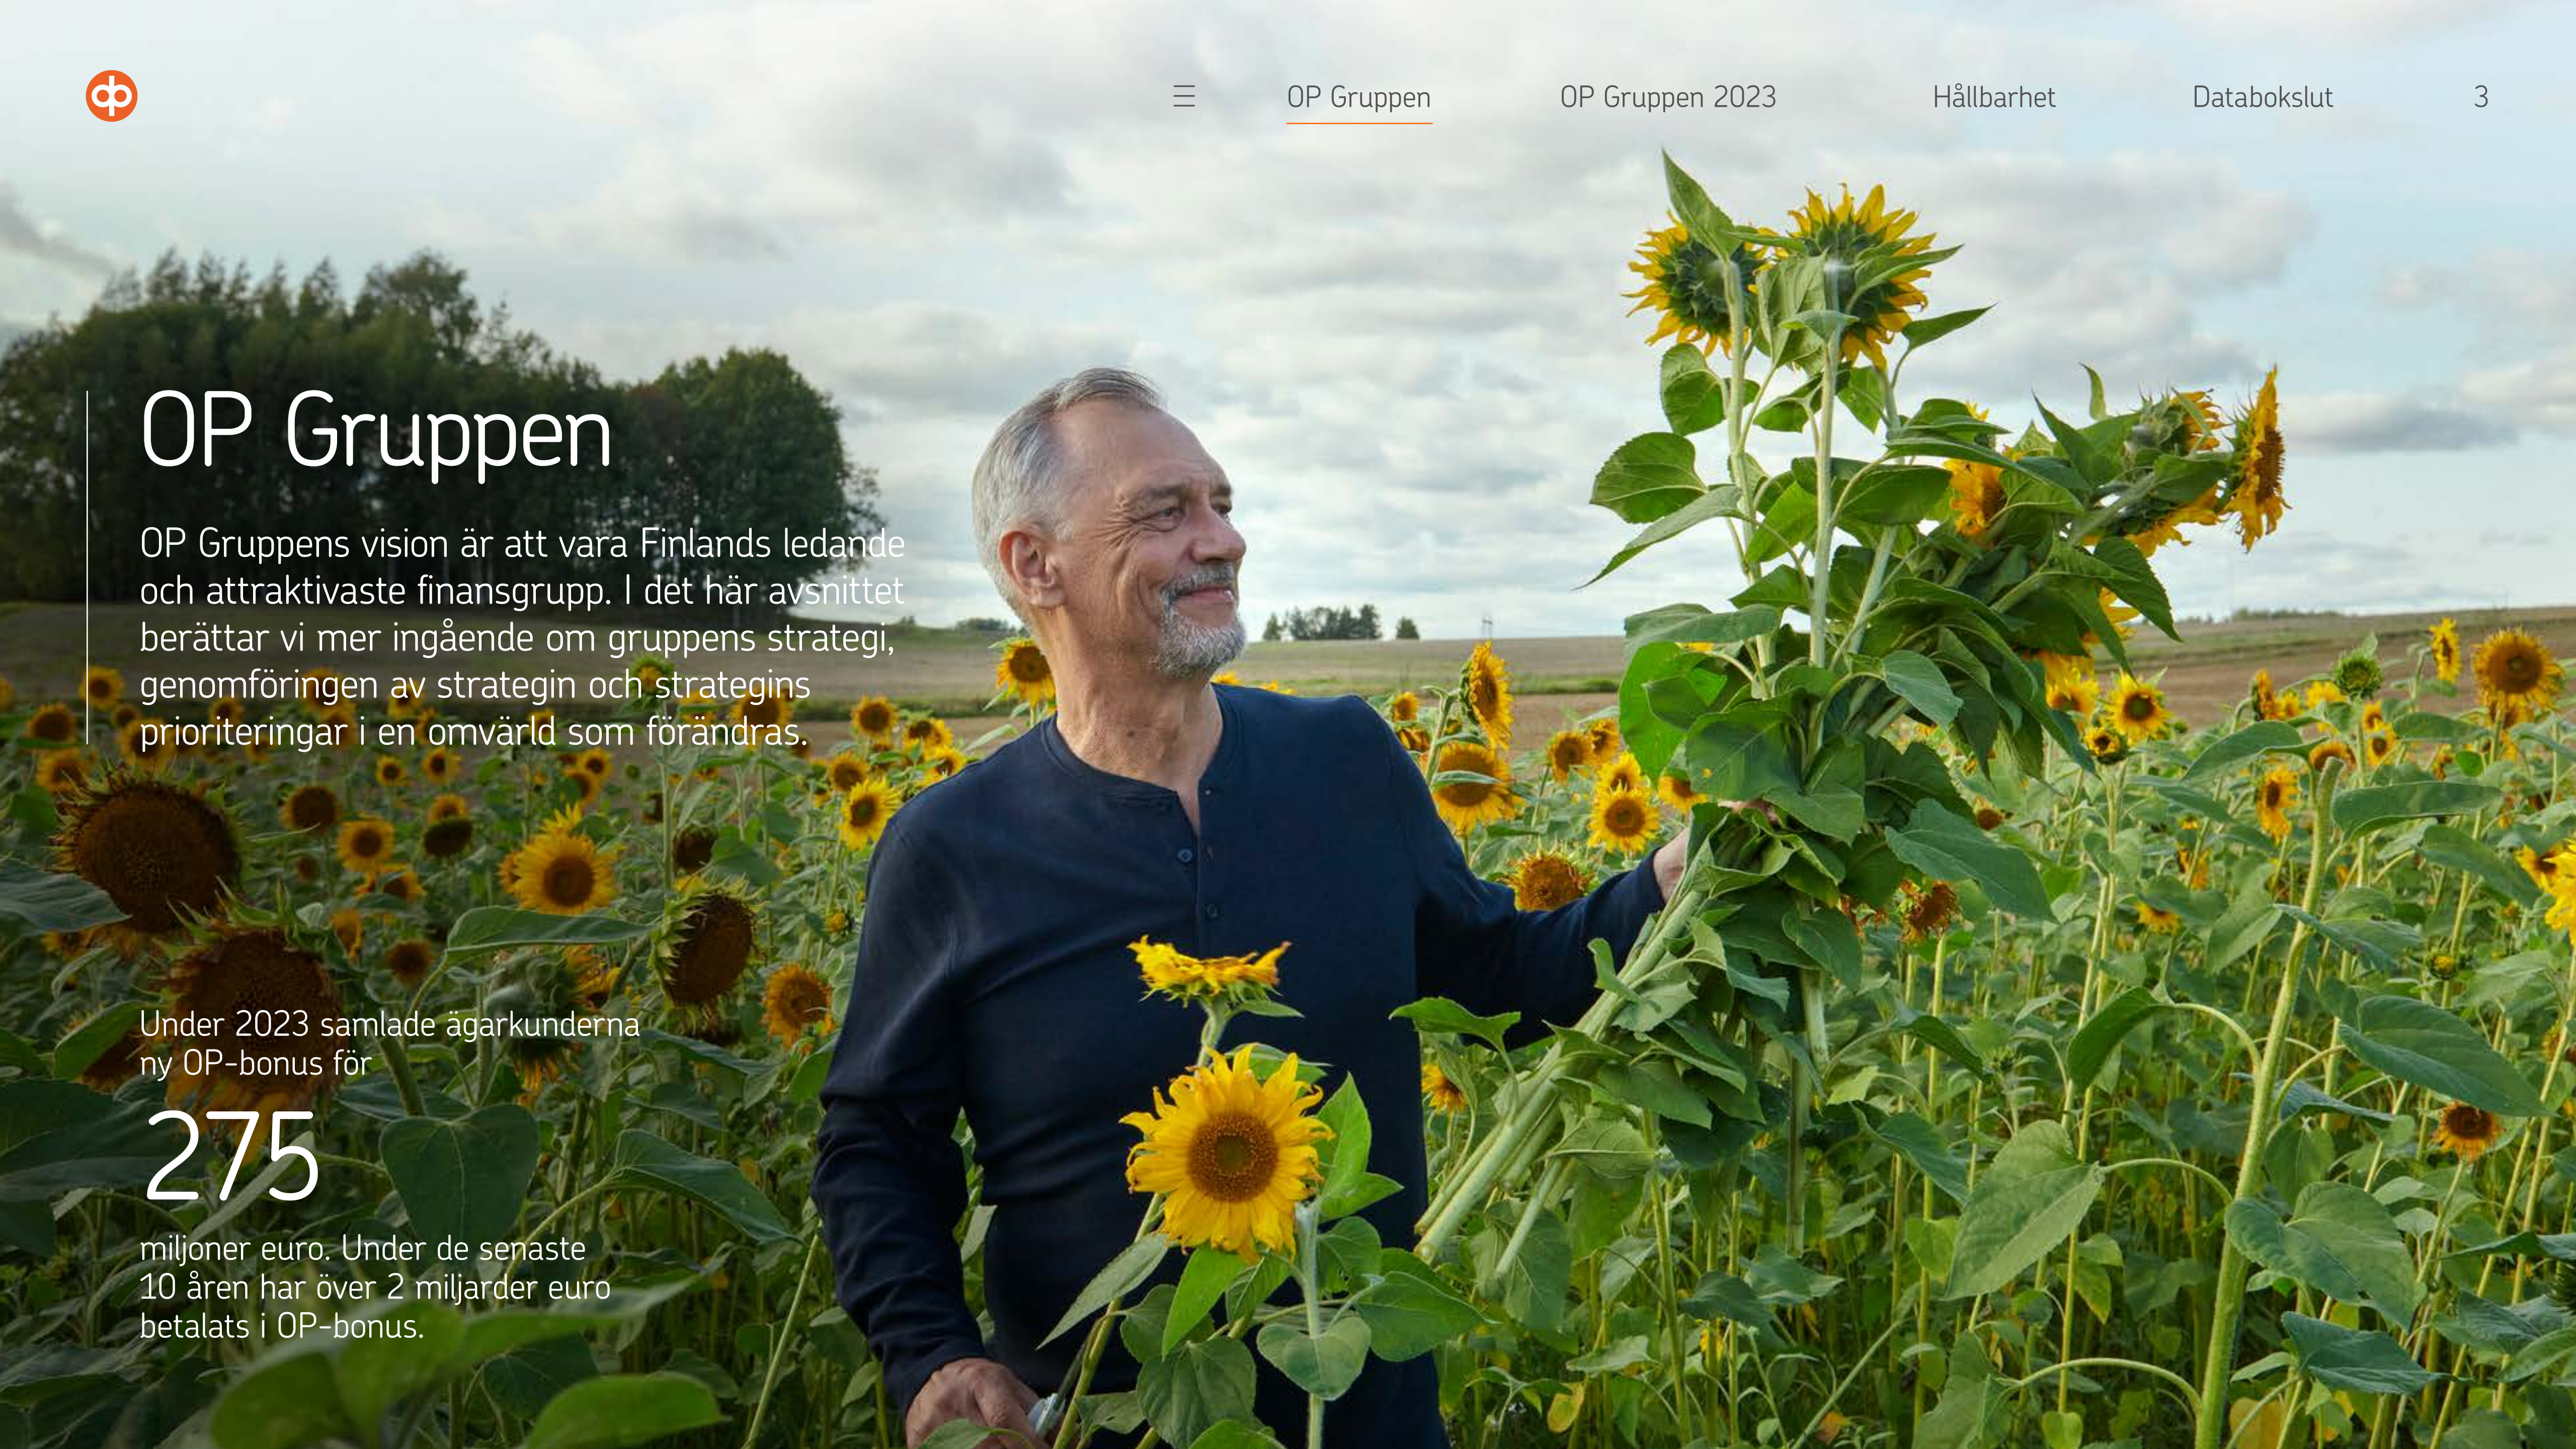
OP Gruppen OP Gruppen 2023 Hållbarhet Databokslut 3

OP Gruppen

OP Gruppens vision är att vara Finlands ledande och attraktivaste finansgrupp. I det här avsnittet berättar vi mer ingående om gruppens strategi, genomföringen av strategin och strategins prioriteringar i en omvärld som förändras.

Under 2023 samlade ägarkunderna ny OP-bonus för

275

miljoner euro. Under de senaste 10 åren har över 2 miljarder euro betalats i OP-bonus.